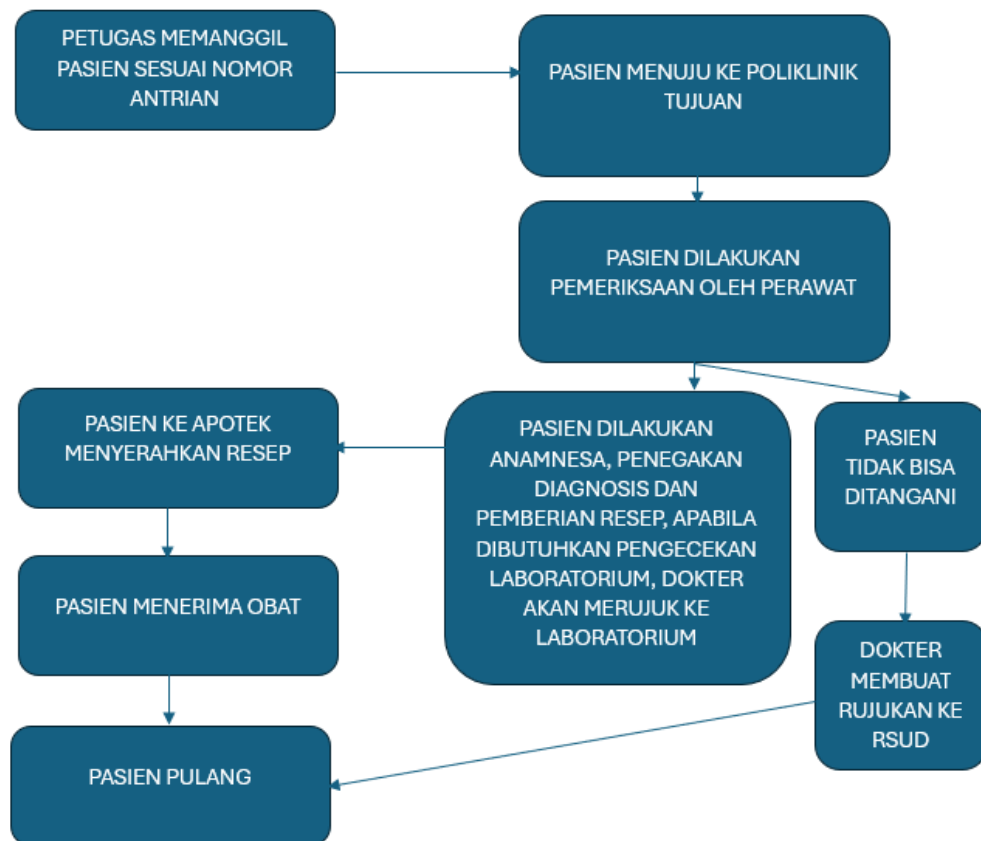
PETUGAS MEMANGGIL PASIEN SESUAI NOMOR ANTRIAN

PASIEN MENUJU KE POLIKLINIK TUJUAN

PASIEN DILAKUKAN PEMERIKSAAN OLEH PERAWAT

PASIEN DILAKUKAN ANAMNESA, PENEGAKAN DIAGNOSIS DAN PEMBERIAN RESEP, APABILA DIBUTUHKAN PENGECEKAN LABORATORIUM, DOKTER AKAN MERUJUK KE LABORATORIUM

PASIEN TIDAK BISA DITANGANI

DOKTER MEMBUAT RUJUKAN KE RSUD

PASIEN KE APOTEK MENYERAHKAN RESEP

PASIEN MENERIMA OBAT

PASIEN PULANG